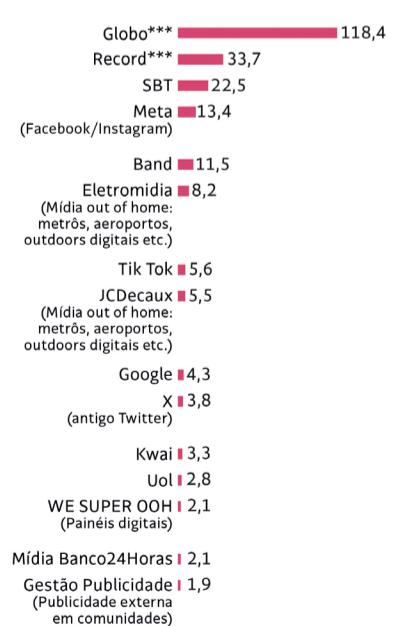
Globo*** 118,4
Record*** 33,7
SBT 22,5
Meta (Facebook/Instagram) 13,4
Band 11,5
Eletromidia (Mídia out of home: metrôs, aeroportos, outdoors digitais etc.) 8,2
Tik Tok 5,6
JCDecaux (Mídia out of home: metrôs, aeroportos, outdoors digitais etc.) 5,5
Google 4,3
X (antigo Twitter) 3,8
Kwai 3,3
Uol 2,8
WE SUPER OOH (Painéis digitais) 2,1
Mídia Banco24Horas 2,1
Gestão Publicidade (Publicidade externa em comunidades) 1,9